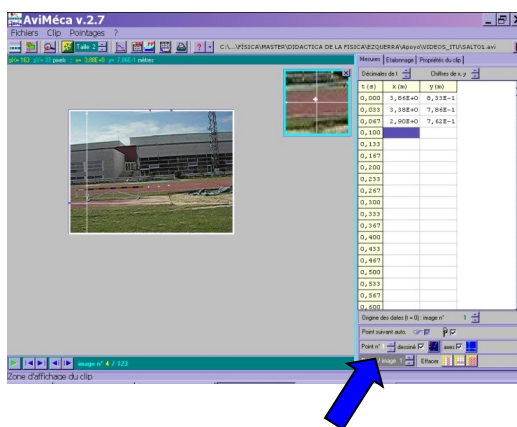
AviMéca v.2.7

Fichiers Clip Pointages ?

Taille 2

C:\...\FISICA\MASTER\DIDACTICA DE LA FISICA\EZQUERRA\Apoyo\VIDEOS_ITU\SALTO1.avi

p(x)= 163 p(y)= 33 pixels ; x= 3,88E+0 y= 7,86E-1 mètres

Mesures | Etalonnage | Propriétés du clip

Décimales de t 3 | Chiffres de x, y 3

| t (s) | x (m) | y (m) |
|---|---|---|
| 0,000 | 3,86E+0 | 8,33E-1 |
| 0,033 | 3,38E+0 | 7,86E-1 |
| 0,067 | 2,90E+0 | 7,62E-1 |
| 0,100 | | |
| 0,133 | | |
| 0,167 | | |
| 0,200 | | |
| 0,233 | | |
| 0,267 | | |
| 0,300 | | |
| 0,333 | | |
| 0,367 | | |
| 0,400 | | |
| 0,433 | | |
| 0,467 | | |
| 0,500 | | |
| 0,533 | | |
| 0,567 | | |
| 0,600 | | |

Origine des dates (t = 0) : image n° 1

Point suivant auto.

Point n° 1 dessiné avec

/ image 1 Effacer

image n° 4 / 122

Zone d'affichage du clip